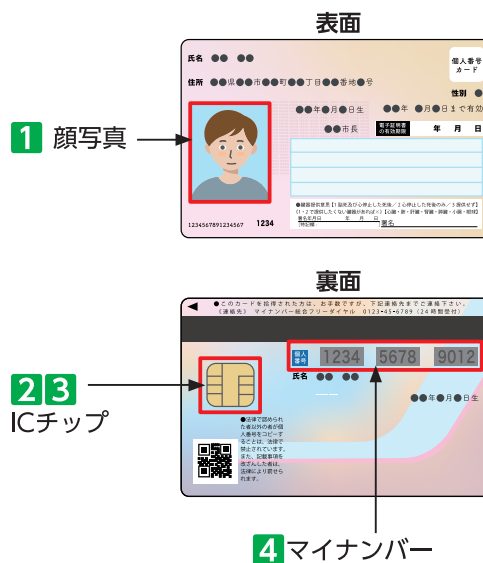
表面

氏名 ●● ●●

住所 ●●県●●市●●町●●丁目●●番地●号

●●年●月●日生

●●年 ●月●日まで有効

個人番号カード

性別 ●

●●市長

電子証明書の有効期限

年 月 日

1 顔写真

●臓器提供意思【1.脳死後及び心停止した死後／2.心停止した死後のみ／3.提供せず】
(1・2で提供したくない臓器があれば×)【心臓・肺・肝臓・腎臓・膵臓・小腸・眼球】
署名年月日 年 月 日
[特記欄]
署名

1234567891234567 1234

裏面

◀ ●このカードを拾得された方は、お手数ですが、下記連絡先までご連絡下さい。
(連絡先) マイナンバー総合フリーダイヤル 0123-45-6789 (24時間受付)

個人番号 1234 5678 9012

氏名 ●● ●●

●●年●月●日生

●法律で認められた者以外の者が個人番号をコピーすることは、法律で禁止されています。また、記載事項を改ざんした者は、法律により罰せられます。

2 3 ICチップ

4 マイナンバー